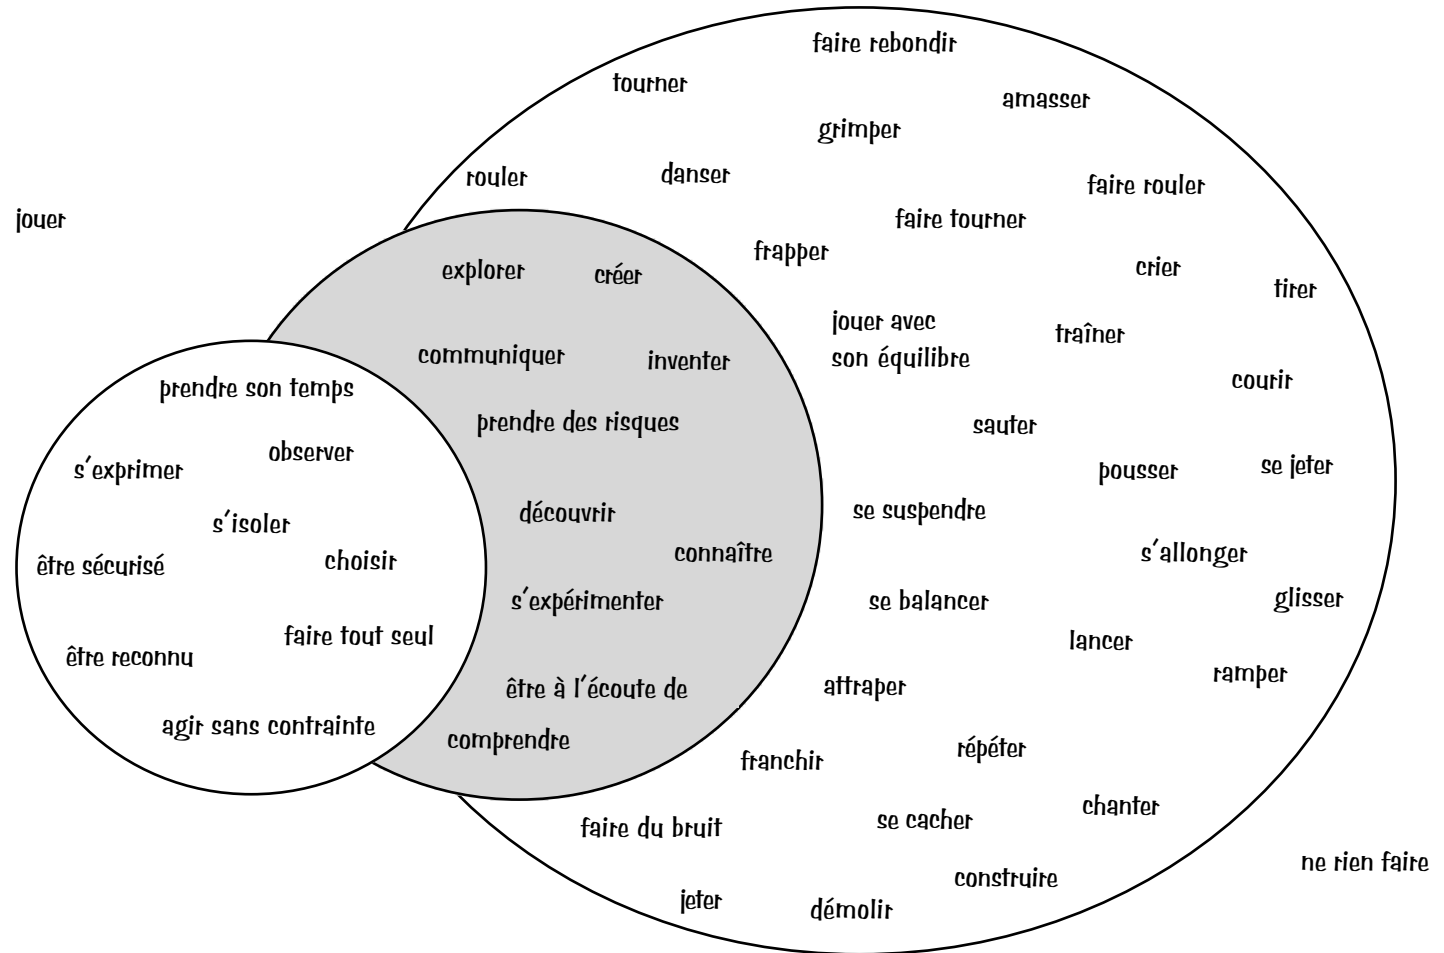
jouer

faire rebondir

tourner

amasser

grimper

rouler

danser

faire rouler

faire tourner

frapper

crier

tirer

jouer avec son équilibre

traîner

courir

sauter

pousser

se jeter

se suspendre

s'allonger

se balancer

glisser

lancer

ramper

attraper

franchir

répéter

chanter

faire du bruit

se cacher

construire

jeter

démolir

ne rien faire

explorer

créer

communiquer

inventer

prendre des risques

découvrir

connaître

s'expérimenter

être à l'écoute de

comprendre

prendre son temps

observer

s'exprimer

s'isoler

être sécurisé

choisir

être reconnu

faire tout seul

agir sans contrainte